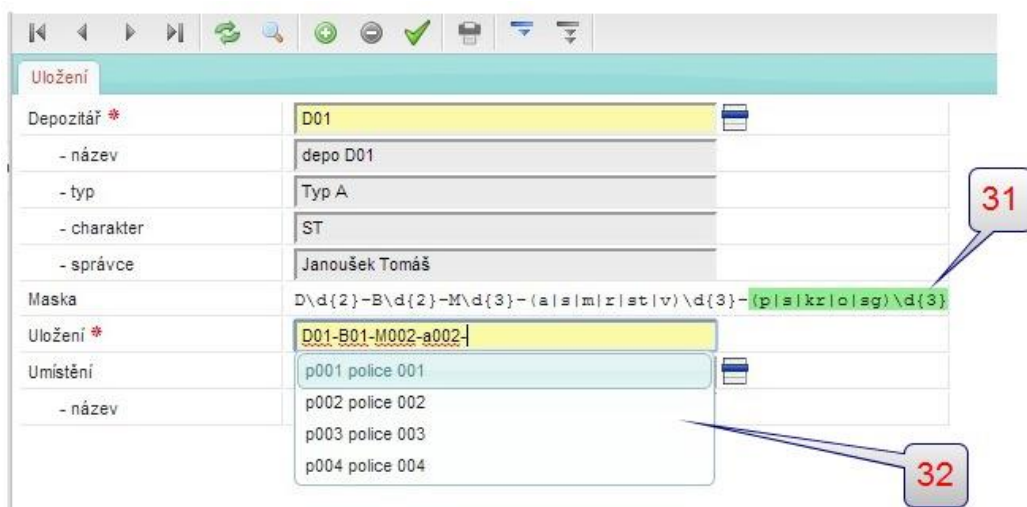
Uložení

Depozitář *
D01

- název
depo D01

- typ
Typ A

- charakter
ST

- správce
Janoušek Tomáš

Maska
D\d{2}-B\d{2}-M\d{3}-(a|s|m|r|st|v)\d{3}-(p|s|kr|o|sg)\d{3}

Uložení *
D01-B01-M002-a002-

Umístění

- název

p001 police 001
p002 police 002
p003 police 003
p004 police 004

31

32